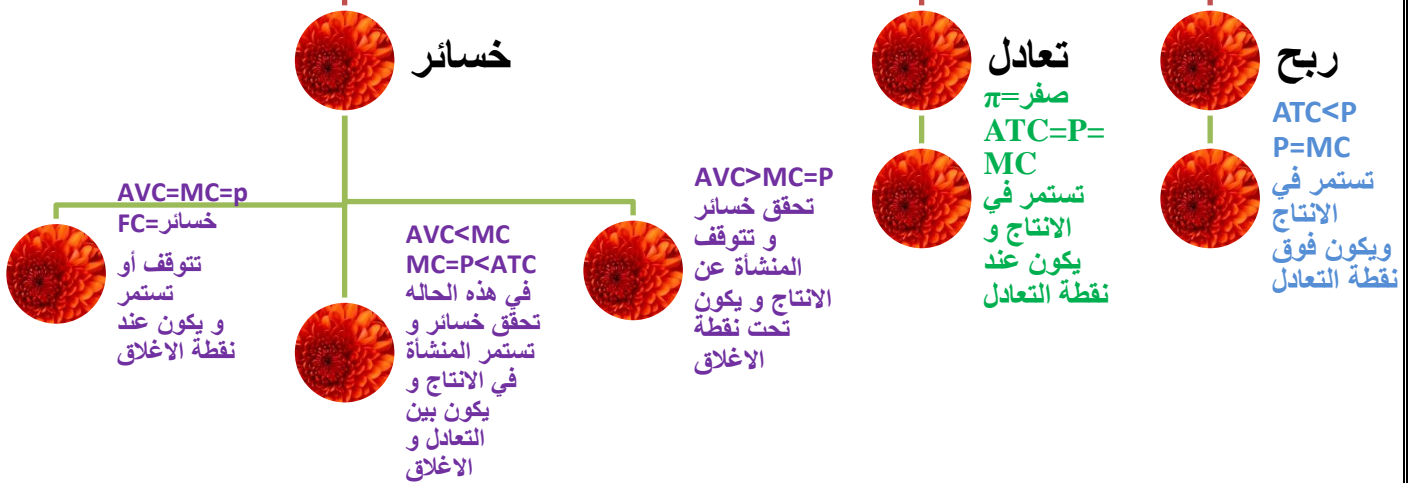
ربح

ATC<P
P=MC
تستمر في الانتاج ويكون فوق نقطة التعادل

تعادل

$\pi$=صفر
ATC=P=MC
تستمر في الانتاج و يكون عند نقطة التعادل

خسائر

AVC>MC=P
تحقق خسائر و تتوقف المنشأة عن الانتاج و يكون تحت نقطة الاغلاق

AVC<MC
MC=P<ATC
في هذه الحاله تحقق خسائر و تستمر المنشأة في الانتاج و يكون بين التعادل و الاغلاق

AVC=MC=p
خسائر=FC
تتوقف أو تستمر و يكون عند نقطة الاغلاق